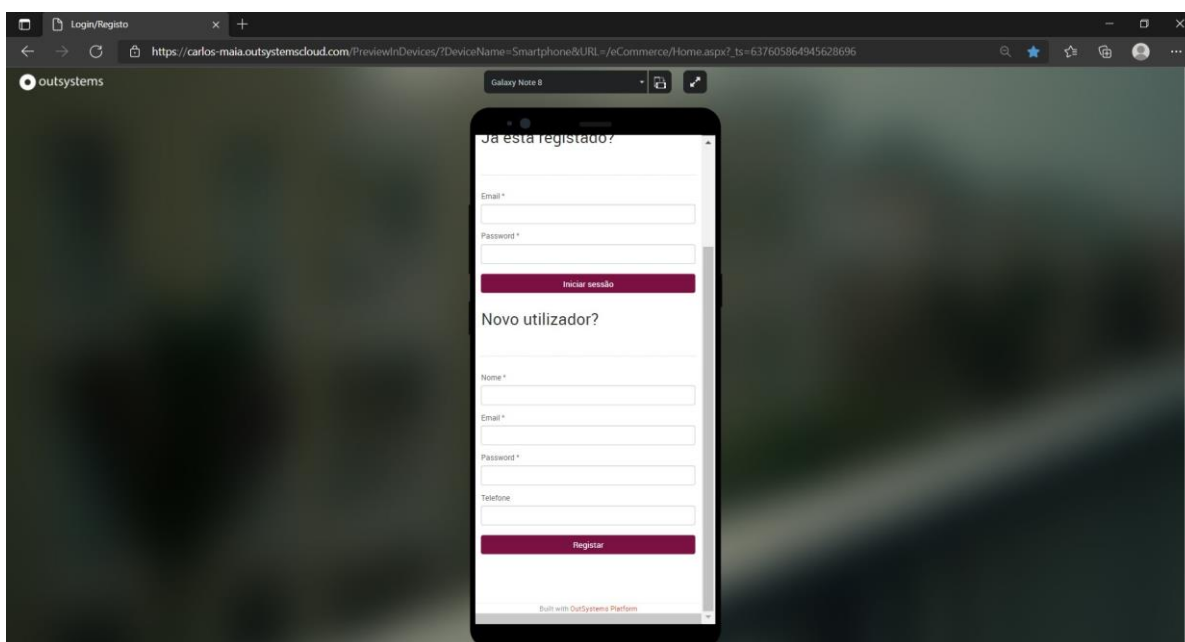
Login/Registo

https://carlos-maia.outsystemscloud.com/PreviewInDevices/?DeviceName=Smartphone&URL=/eCommerce/Home.aspx?_ts=637605864945628696

outsystems

Galaxy Note 8

Já está registado?

Email *

Password *

Iniciar sessão

Novo utilizador?

Nome *

Email *

Password *

Telefone

Registar

Built with OutSystems Platform